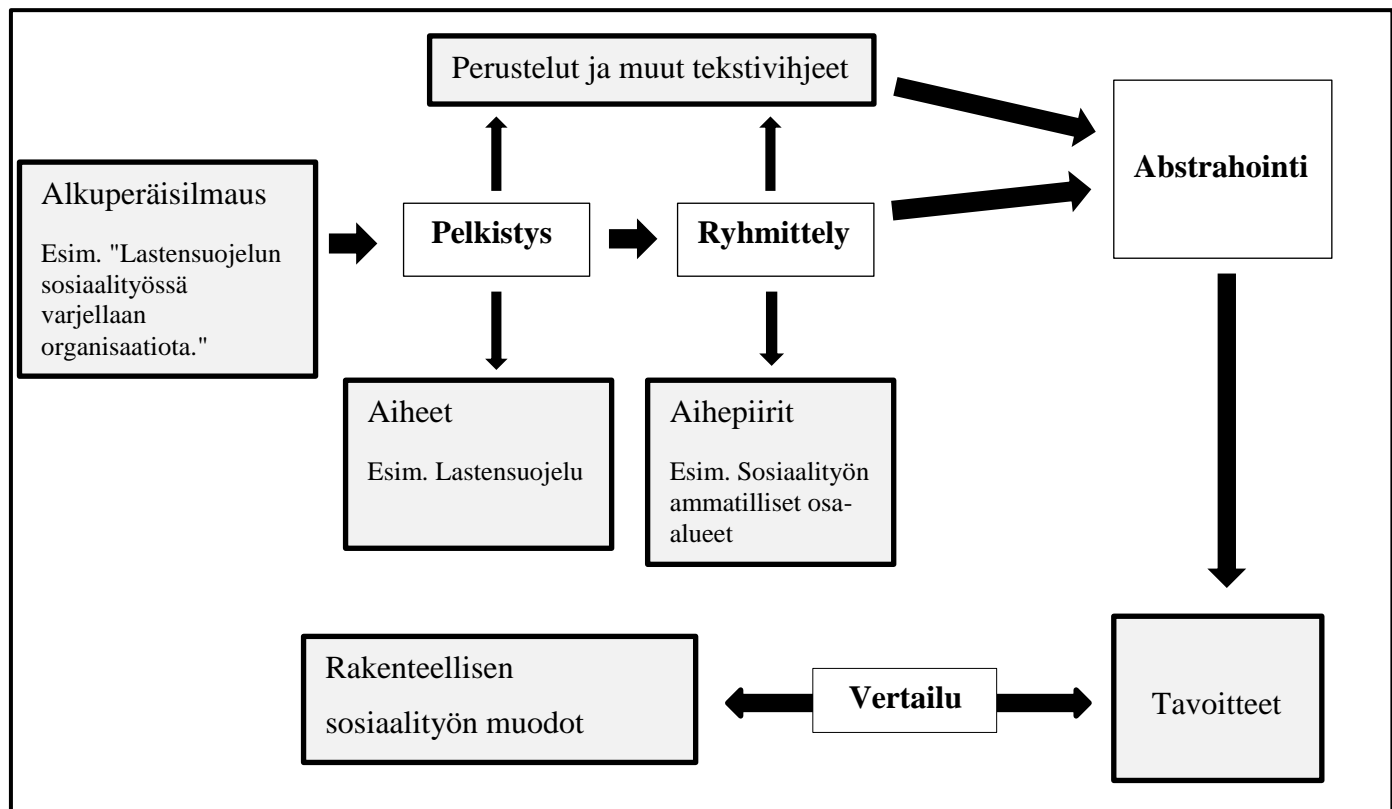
Perustelut ja muut tekstivihjeet

Alkuperäisilmaus

Esim. "Lastensuojelun sosiaalityössä varjellaan organisaatiota."

Pelkistys

Ryhmittely

Abstrahointi

Aiheet

Esim. Lastensuojelu

Aihepiirit

Esim. Sosiaalityön ammatilliset osa-alueet

Rakenteellisen sosiaalityön muodot

Vertailu

Tavoitteet